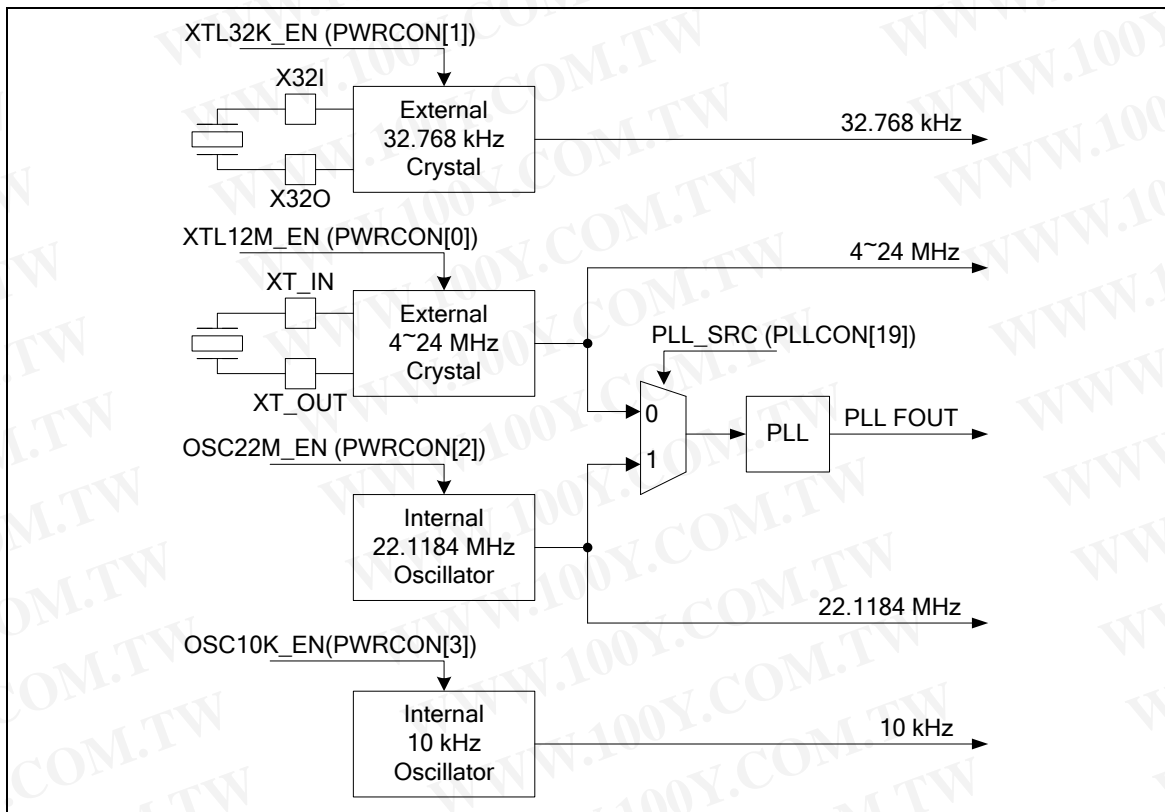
XTL32K_EN (PWRCON[1])

X32I

External 32.768 kHz Crystal

32.768 kHz

X32O

XTL12M_EN (PWRCON[0])

4~24 MHz

XT_IN

External 4~24 MHz Crystal

PLL_SRC (PLLCON[19])

XT_OUT

0

PLL

PLL FOUT

OSC22M_EN (PWRCON[2])

1

Internal 22.1184 MHz Oscillator

22.1184 MHz

OSC10K_EN(PWRCON[3])

Internal 10 kHz Oscillator

10 kHz

WWW.100Y.COM.TW